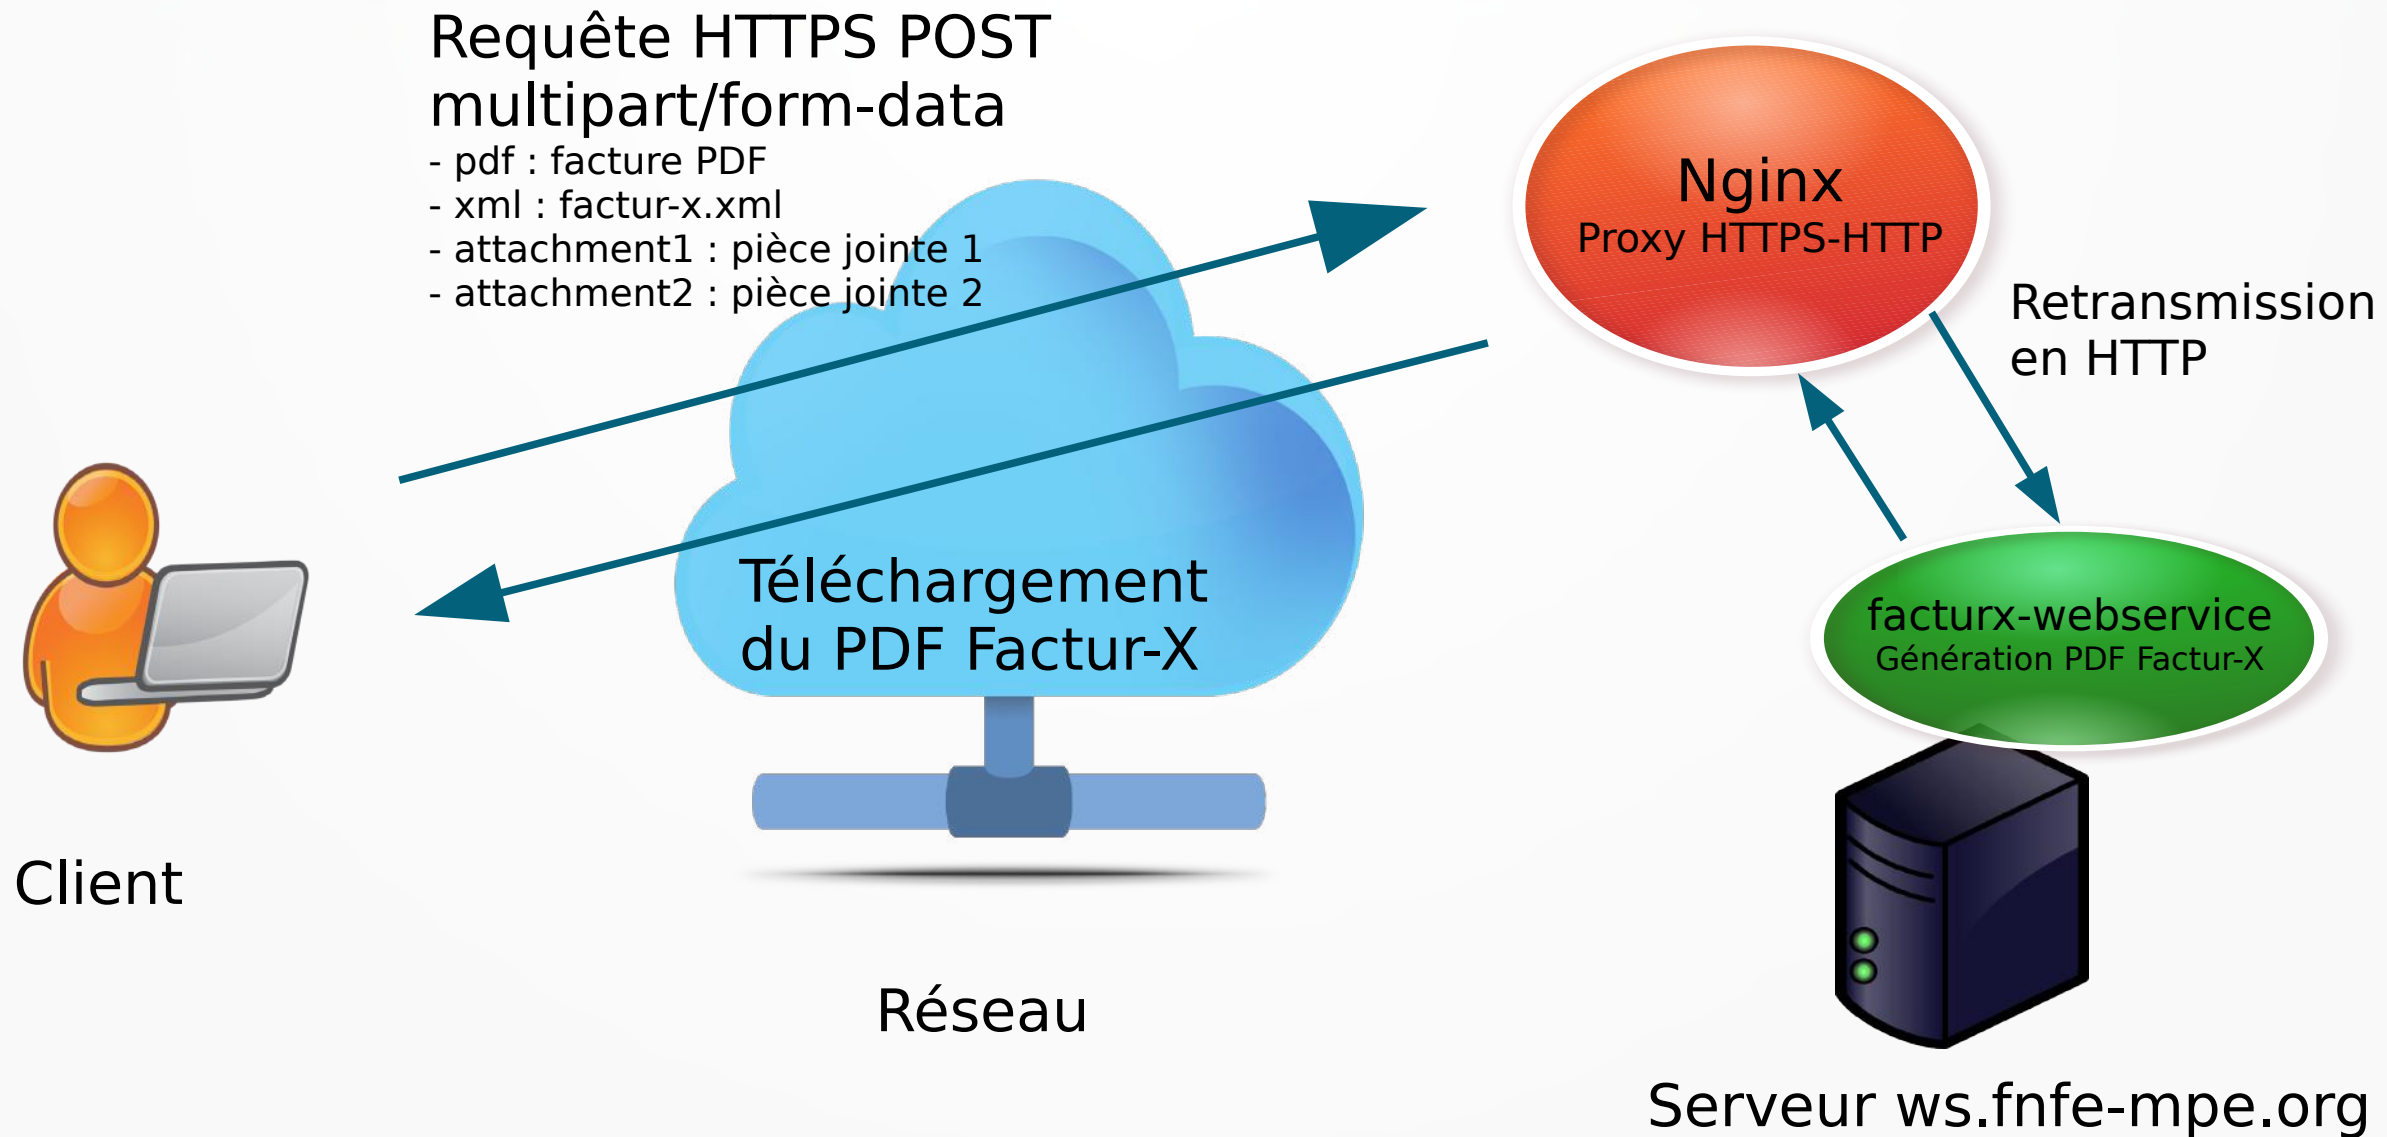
Requête HTTPS POST
multipart/form-data
- pdf : facture PDF
- xml : factur-x.xml
- attachment1 : pièce jointe 1
- attachment2 : pièce jointe 2

Nginx
Proxy HTTPS-HTTP

Retransmission en HTTP

Téléchargement du PDF Factur-X

facturx-webservice
Génération PDF Factur-X

Client

Réseau

Serveur ws.fnfe-mpe.org